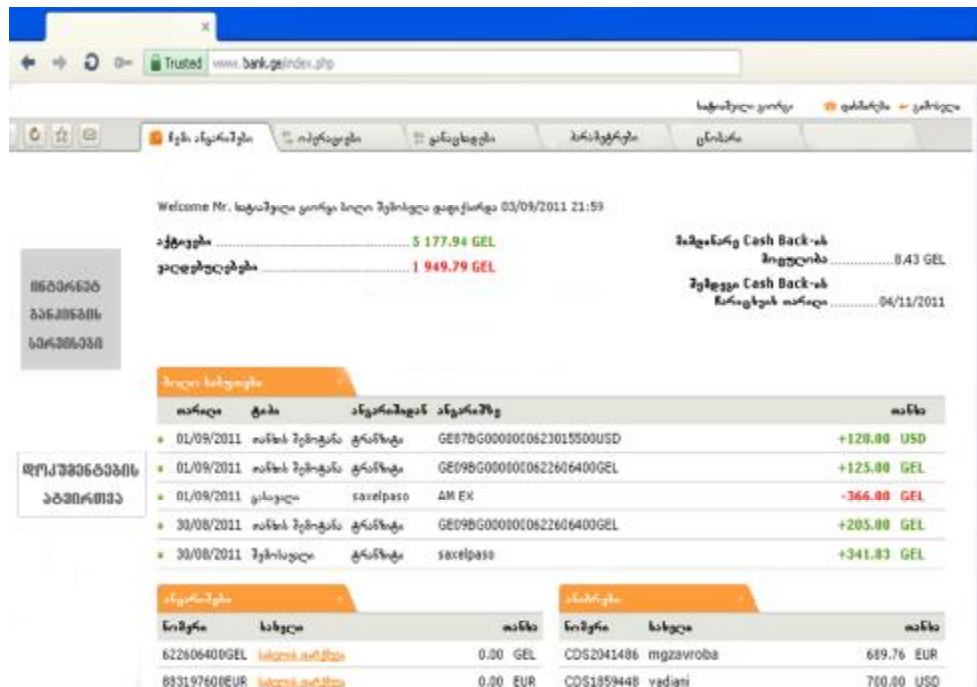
Trusted www.bank.ge/index.php

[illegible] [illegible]

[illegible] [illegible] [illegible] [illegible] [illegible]

Welcome Mr. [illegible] 03/09/2011 21:59

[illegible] ............ 5 177.94 GEL
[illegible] ............ 1 949.79 GEL

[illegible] Cash Back-ის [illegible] ............ 8.43 GEL
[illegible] Cash Back-ის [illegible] ............ 04/11/2011

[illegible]

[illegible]

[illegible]

| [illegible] | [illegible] | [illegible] | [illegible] | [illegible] |
|---|---|---|---|---|
| 01/09/2011 | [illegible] | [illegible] | GE87BG0000000623015500USD | +120.00 USD |
| 01/09/2011 | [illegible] | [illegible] | GE09BG0000000622606400GEL | +125.00 GEL |
| 01/09/2011 | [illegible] | saxelpaso | AM EX | -366.00 GEL |
| 30/08/2011 | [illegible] | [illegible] | GE09BG0000000622606400GEL | +205.00 GEL |
| 30/08/2011 | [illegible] | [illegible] | saxelpaso | +341.83 GEL |

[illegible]

| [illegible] | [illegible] | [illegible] |
|---|---|---|
| 622606400GEL | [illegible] | 0.00 GEL |
| 883197600EUR | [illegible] | 0.00 EUR |

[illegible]

| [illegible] | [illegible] | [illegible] |
|---|---|---|
| CDS2041486 | mgzavroba | 689.76 EUR |
| CDS1859448 | vadiani | 700.00 USD |